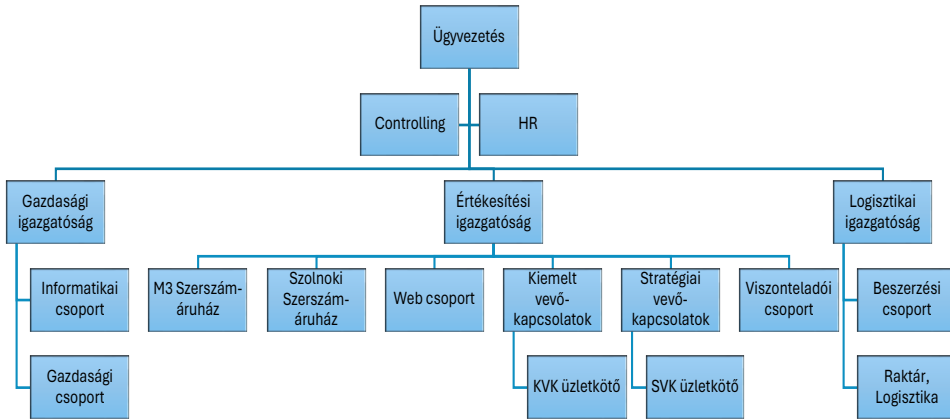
Ügyvezetés

Controlling

HR

Gazdasági igazgatóság

Értékesítési igazgatóság

Logisztikai igazgatóság

Informatikai csoport

Gazdasági csoport

M3 Szerszám-áruház

Szolnoki Szerszám-áruház

Web csoport

Kiemelt vevő-kapcsolatok

KVK üzletkötő

Stratégiai vevő-kapcsolatok

SVK üzletkötő

Viszonteladói csoport

Beszerzési csoport

Raktár, Logisztika